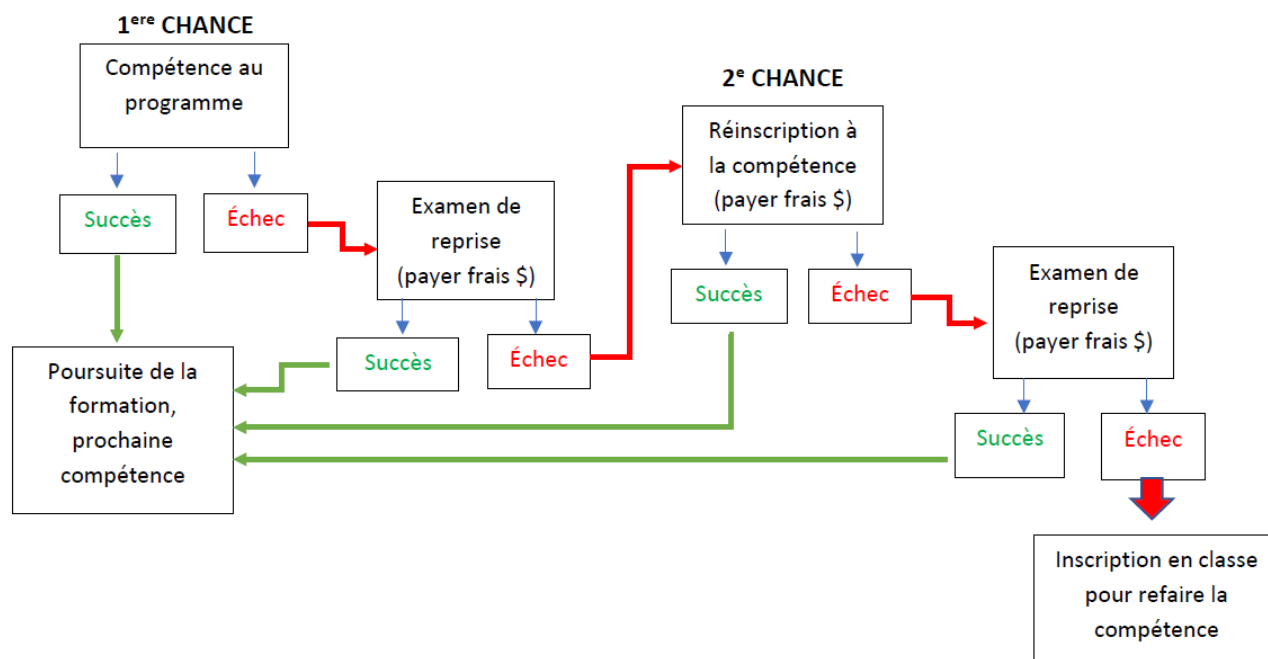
1$^{ere}$ CHANCE

Compétence au programme

Succès

Échec

Examen de reprise (payer frais $)

Succès

Échec

Poursuite de la formation, prochaine compétence

2$^{e}$ CHANCE

Réinscription à la compétence (payer frais $)

Succès

Échec

Examen de reprise (payer frais $)

Succès

Échec

Inscription en classe pour refaire la compétence